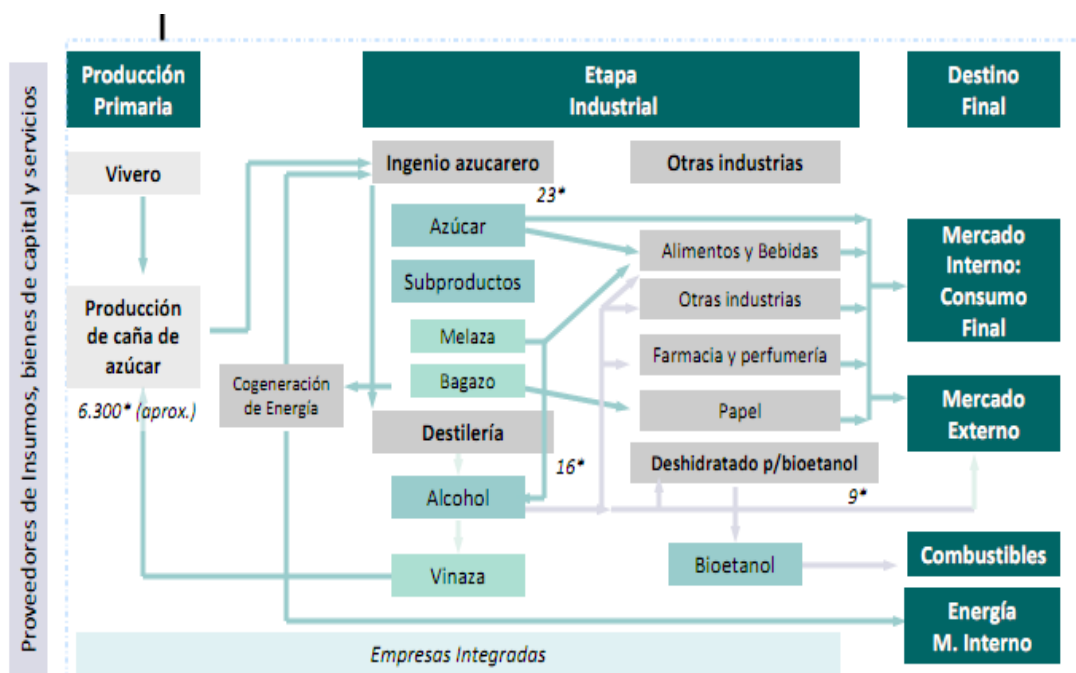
Proveedores de Insumos, bienes de capital y servicios

Producción Primaria

Etapa Industrial

Destino Final

Vivero

Producción de caña de azúcar

6.300* (aprox.)

Cogeneración de Energía

Ingenio azucarero

23*

Azúcar

Subproductos

Melaza

Bagazo

Destilería

16*

Alcohol

Vinaza

Otras industrias

Alimentos y Bebidas

Otras industrias

Farmacia y perfumería

Papel

Deshidratado p/bioetanol

9*

Bioetanol

Mercado Interno: Consumo Final

Mercado Externo

Combustibles

Energía M. Interno

Empresas Integradas